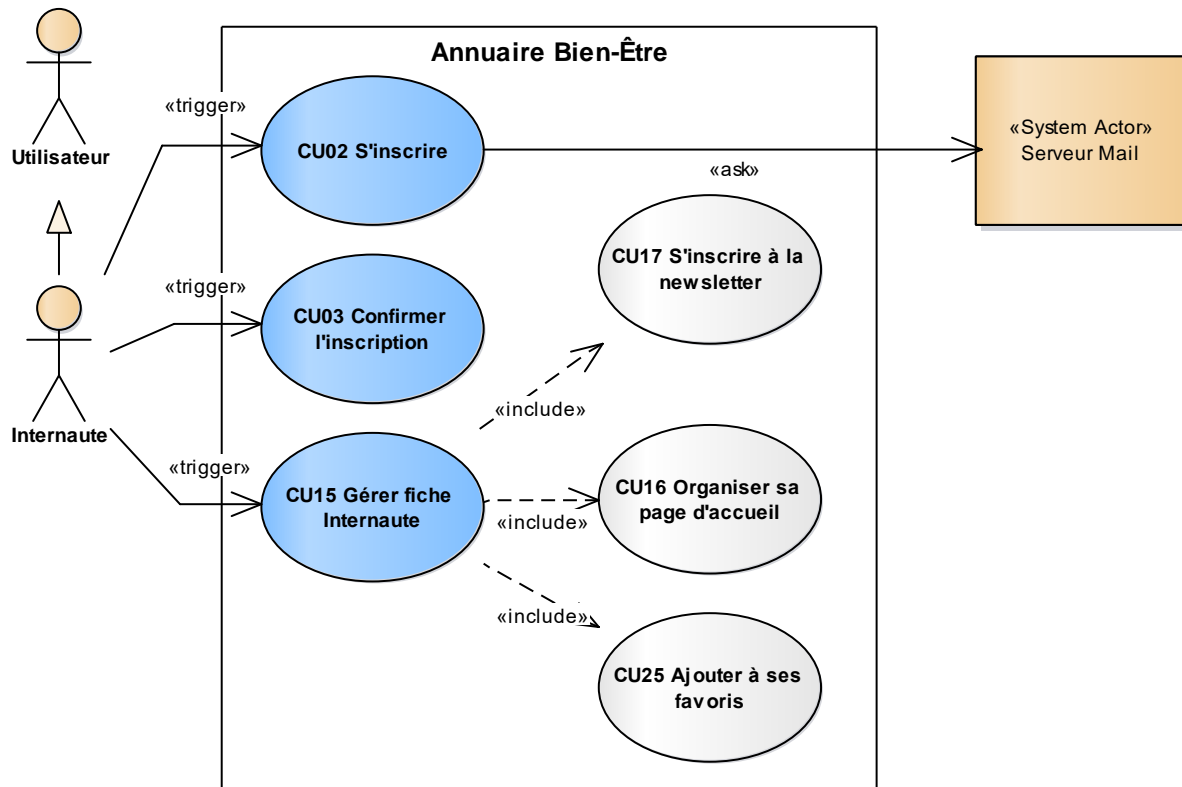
Annuaire Bien-Être

Utilisateur

«trigger»

CU02 S'inscrire

«System Actor» Serveur Mail

«ask»

CU17 S'inscrire à la newsletter

«trigger»

CU03 Confirmer l'inscription

Internaute

«include»

«trigger»

CU15 Gérer fiche Internaute

CU16 Organiser sa page d'accueil

«include»

«include»

CU25 Ajouter à ses favoris